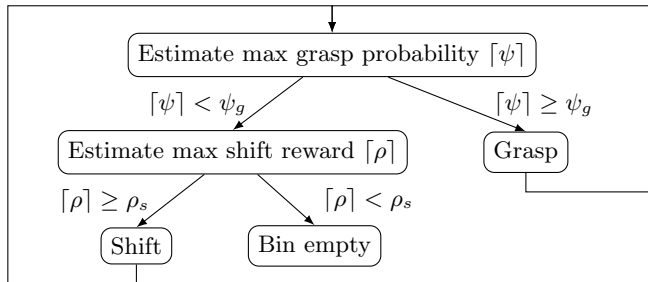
Estimate max grasp probability $\lceil\psi\rceil$

$\lceil\psi\rceil < \psi_g$

$\lceil\psi\rceil \geq \psi_g$

Estimate max shift reward $\lceil\rho\rceil$

Grasp

$\lceil\rho\rceil \geq \rho_s$

$\lceil\rho\rceil < \rho_s$

Shift

Bin empty